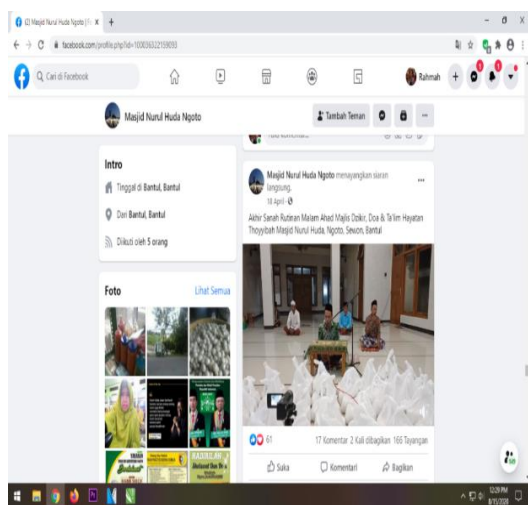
(2) Masjid Nurul Huda Ngoto | Fa ×  +

facebook.com/profile.php?id=100036322159093

Cari di Facebook

Rahmah

Masjid Nurul Huda Ngoto

Tambah Teman

Intro

Tinggal di Bantul, Bantul

Dari Bantul, Bantul

Diikuti oleh 5 orang

Foto

Lihat Semua

Masjid Nurul Huda Ngoto menayangkan siaran langsung.

18 April ·

Akhir Sanah Rutinan Malam Ahad Majlis Dzikir, Doa & Ta'lim Hayatan Thoyyibah Masjid Nurul Huda, Ngoto, Sewon, Bantul

61

17 Komentar 2 Kali dibagikan 165 Tayangan

Suka

Komentar

Bagikan

12:29 PM
8/15/2020